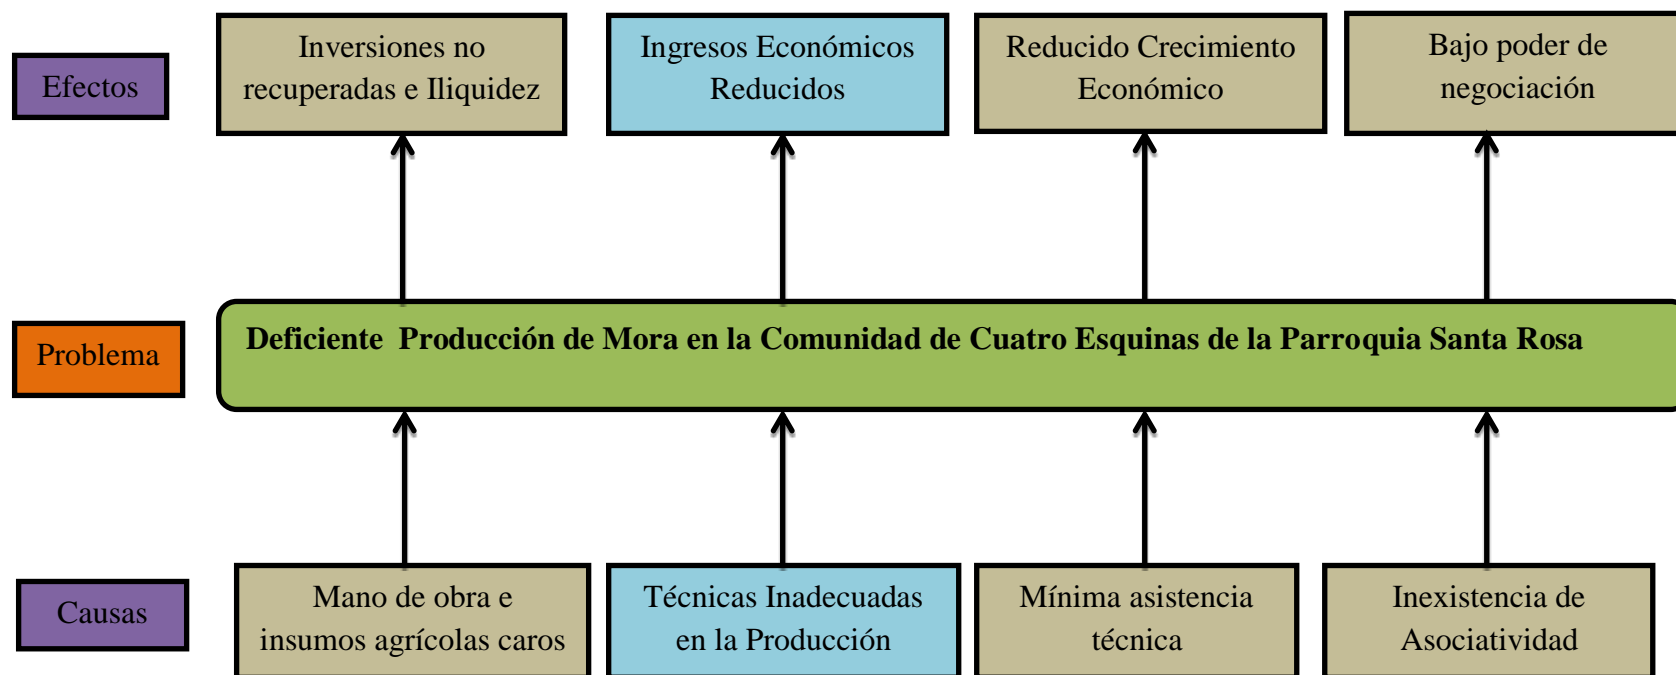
Efectos

Inversiones no recuperadas e Iliquidez

Ingresos Económicos Reducidos

Reducido Crecimiento Económico

Bajo poder de negociación

Problema

Deficiente Producción de Mora en la Comunidad de Cuatro Esquinas de la Parroquia Santa Rosa

Causas

Mano de obra e insumos agrícolas caros

Técnicas Inadecuadas en la Producción

Mínima asistencia técnica

Inexistencia de Asociatividad